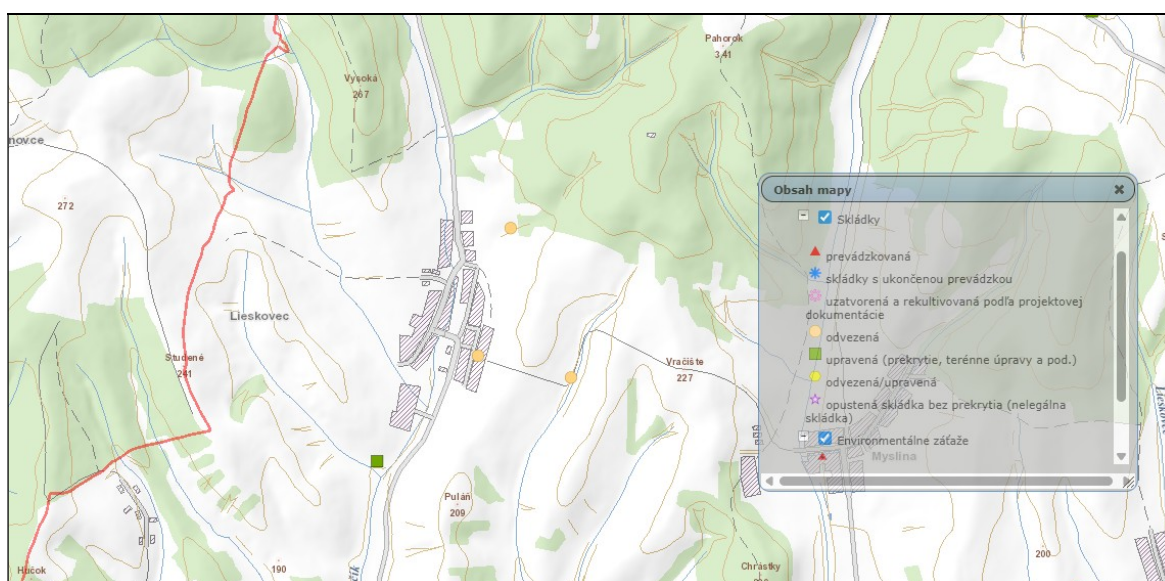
Pahorok
341

Vysoká
267

novce

272

Lieskovec

Studené
241

Vračište
227

Pulán
209

Chrástky

Hučok

190

200

Myslina

Obsah mapy

Skládky

prevádzkovaná

skládky s ukončenou prevádzkou

uzatvorená a rekultivovaná podľa projektovej dokumentácie

odvezená

upravená (prekrytie, terénne úpravy a pod.)

odvezená/upravená

opustená skládka bez prekrytia (nelegálna skládka)

Environmentálne záťaže